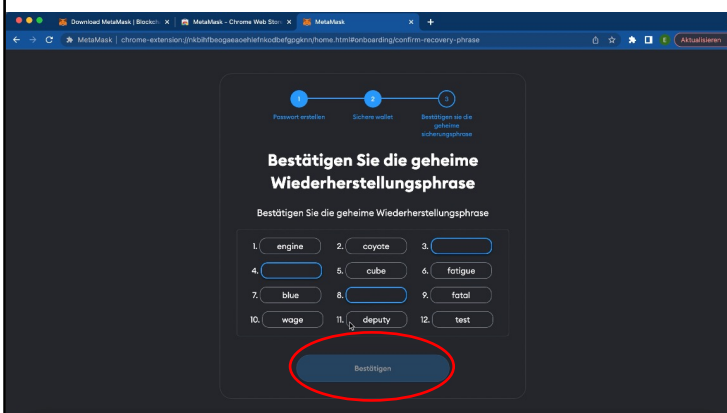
Download MetaMask | Blockch
MetaMask - Chrome Web Stor
MetaMask
MetaMask | chrome-extension://nkbihfbeogaeaoehlefnkodbefgpgknn/home.html#onboarding/confirm-recovery-phrase
Aktualisieren

1
Passwort erstellen
2
Sichere wallet
3
Bestätigen sie die geheime sicherungsphrase

Bestätigen Sie die geheime Wiederherstellungsphrase

Bestätigen Sie die geheime Wiederherstellungsphrase

| 1. engine | 2. coyote | 3. |
|---|---|---|
| 4. | 5. cube | 6. fatigue |
| 7. blue | 8. | 9. fatal |
| 10. wage | 11. deputy | 12. test |

Bestätigen